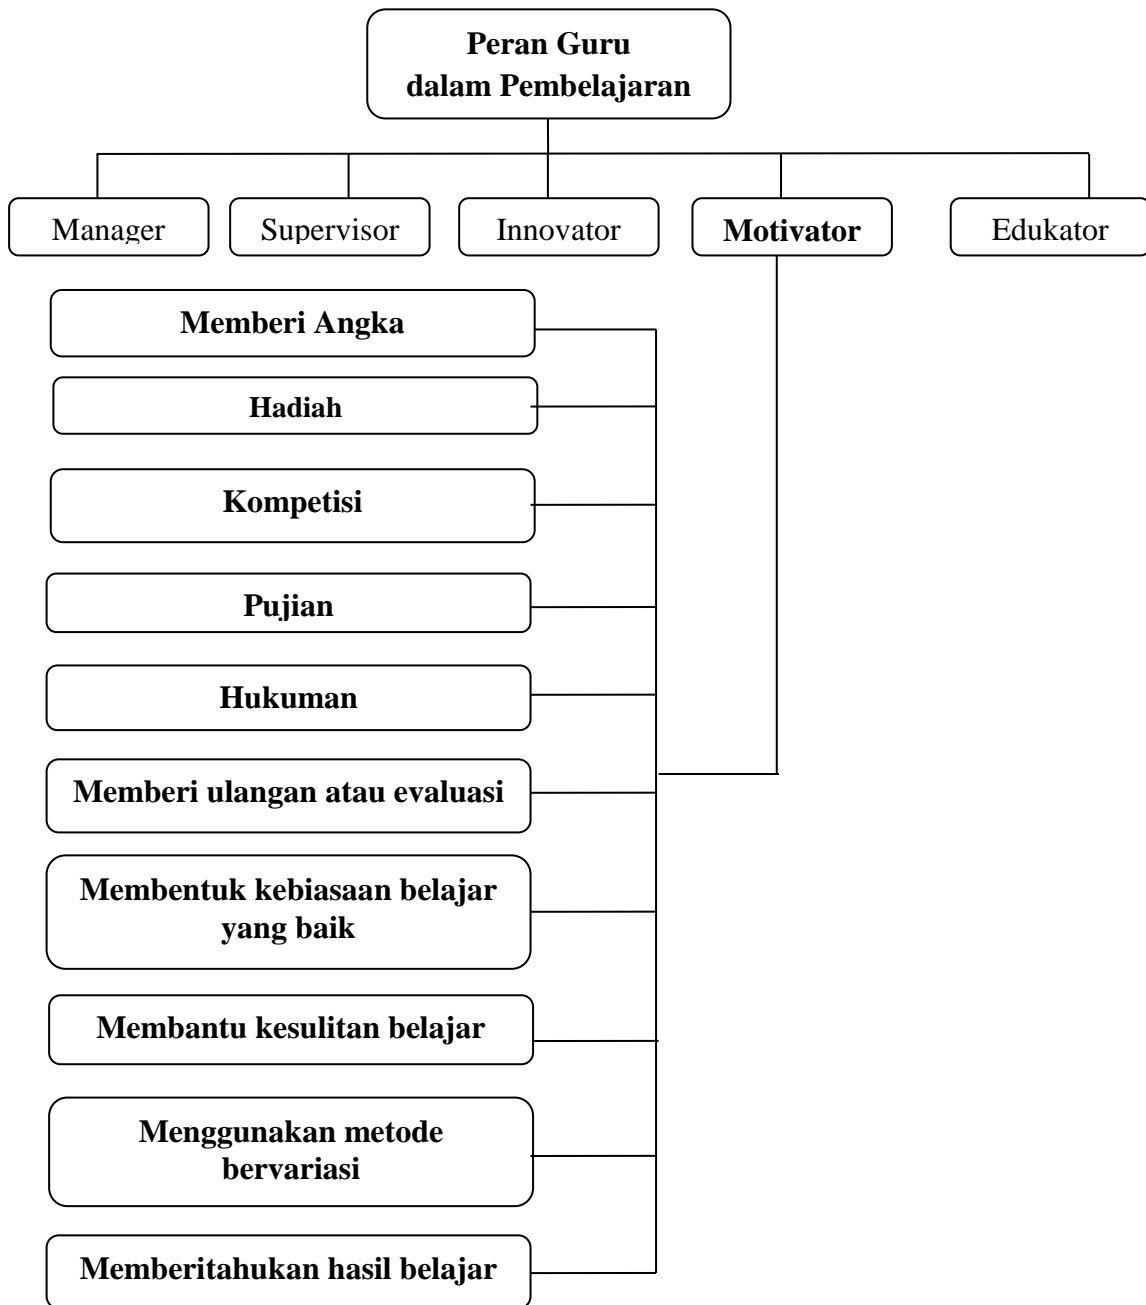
Peran Guru dalam Pembelajaran

Manager

Supervisor

Innovator

Motivator

Edukator

Memberi Angka

Hadiah

Kompetisi

Pujian

Hukuman

Memberi ulangan atau evaluasi

Membentuk kebiasaan belajar yang baik

Membantu kesulitan belajar

Menggunakan metode bervariasi

Memberitahukan hasil belajar